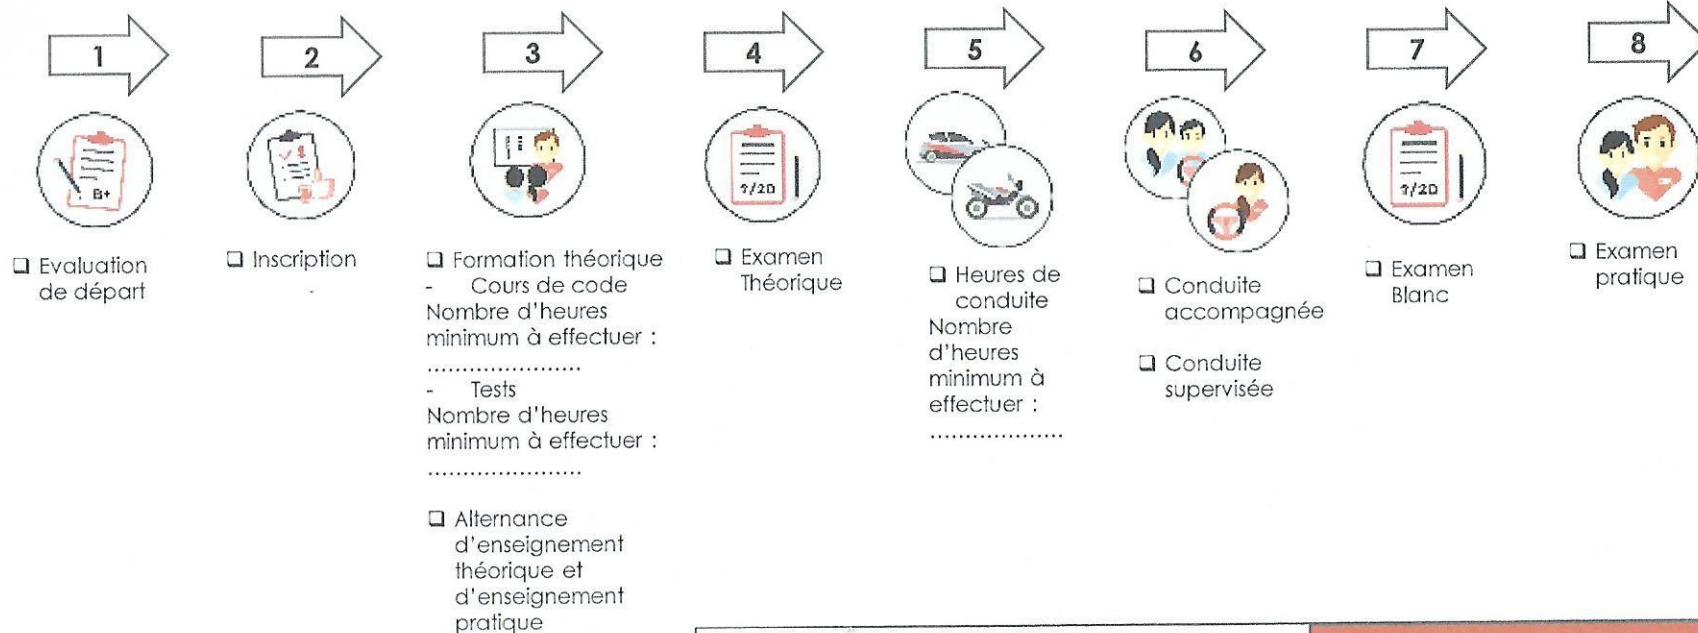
1

2

3

4

5

6

7

8

B+

?/20

?/20

❑ Evaluation de départ

❑ Inscription

❑ Formation théorique
- Cours de code
Nombre d'heures minimum à effectuer :
....................
- Tests
Nombre d'heures minimum à effectuer :
....................

❑ Alternance d'enseignement théorique et d'enseignement pratique

❑ Examen Théorique

❑ Heures de conduite
Nombre d'heures minimum à effectuer :
..................

❑ Conduite accompagnée

❑ Conduite supervisée

❑ Examen Blanc

❑ Examen pratique